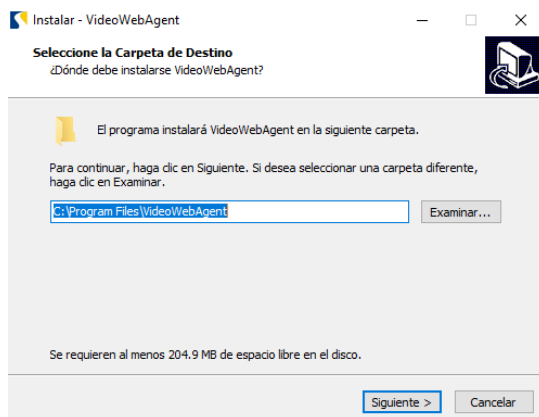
Instalar - VideoWebAgent

Seleccione la Carpeta de Destino
¿Dónde debe instalarse VideoWebAgent?

El programa instalará VideoWebAgent en la siguiente carpeta.

Para continuar, haga clic en Siguiente. Si desea seleccionar una carpeta diferente, haga clic en Examinar.

C:\Program Files\VideoWebAgent

Examinar...

Se requieren al menos 204.9 MB de espacio libre en el disco.

Siguiente >

Cancelar